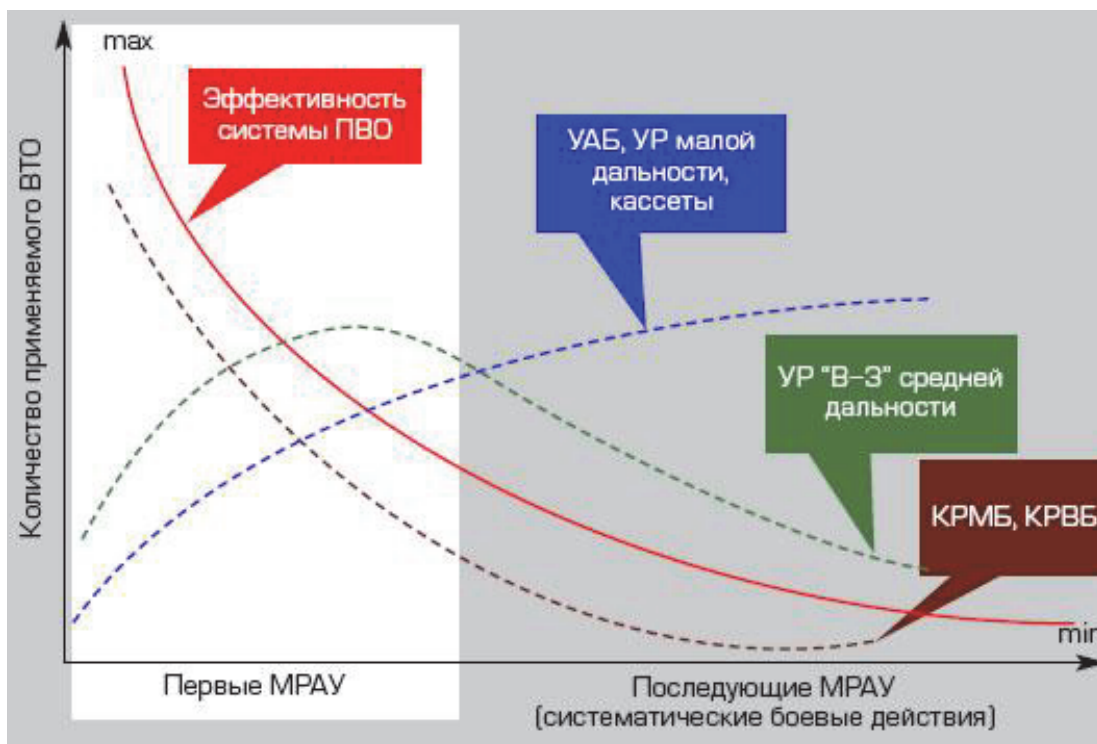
max

Эффективность системы ПВО

УАБ, УР малой дальности, кассеты

УР "В–З" средней дальности

КРМБ, КРВБ

Количество применяемого ВТО

min

Первые МРАУ

Последующие МРАУ (систематические боевые действия)